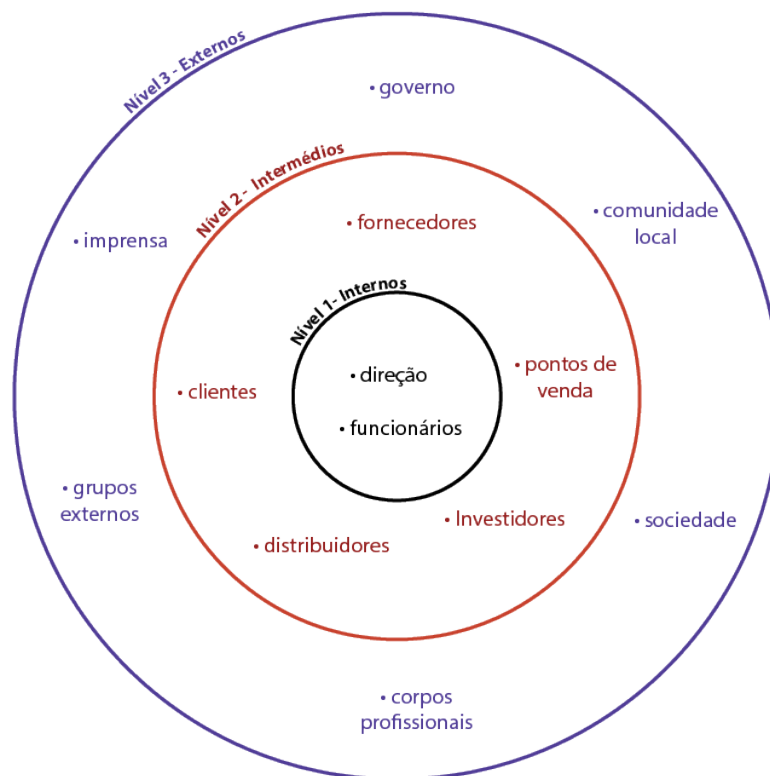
Nível 3 - Externos

• governo

• comunidade local

• imprensa

• grupos externos

• sociedade

• corpos profissionais

Nível 2 - Intermédios

• fornecedores

• clientes

• pontos de venda

• distribuidores

• Investidores

Nível 1- Internos

• direção

• funcionários